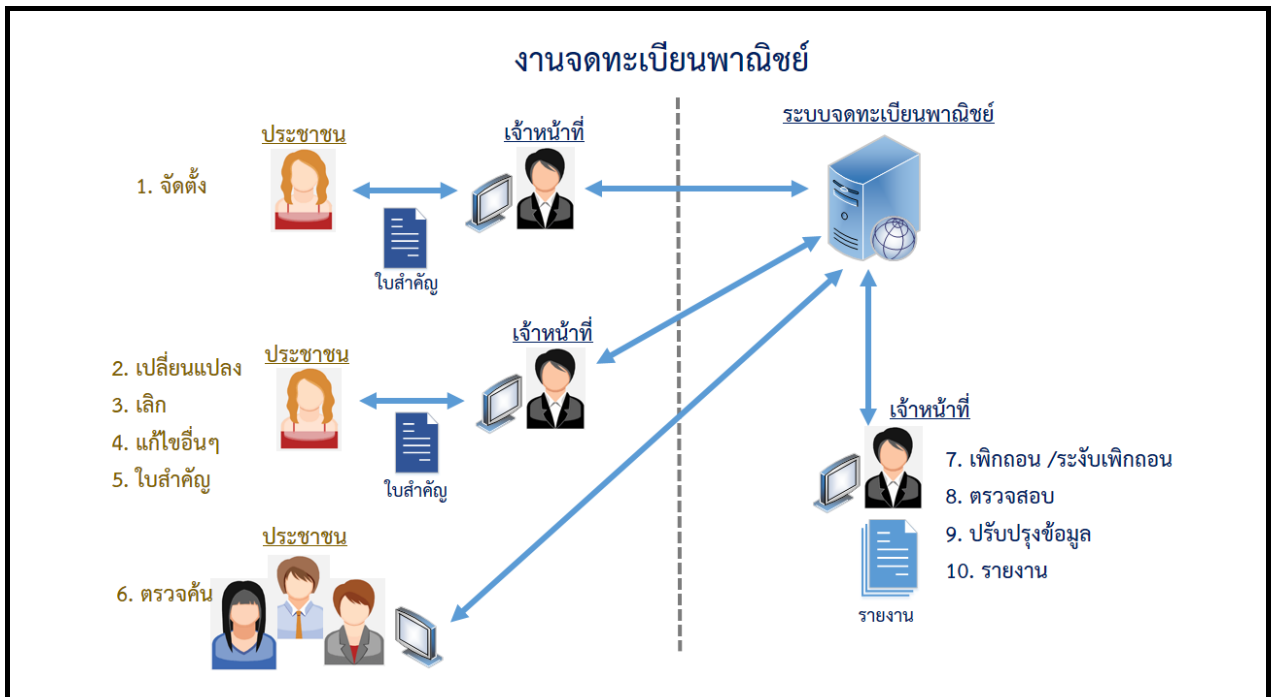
งานจดทะเบียนพาณิชย์

ประชาชน

1. จัดตั้ง

เจ้าหน้าที่

ใบสำคัญ

ระบบจดทะเบียนพาณิชย์

ประชาชน

2. เปลี่ยนแปลง
3. เลิก
4. แก้ไขอื่นๆ
5. ใบสำคัญ

เจ้าหน้าที่

ใบสำคัญ

เจ้าหน้าที่

7. เพิกถอน /ระงับเพิกถอน
8. ตรวจสอบ
9. ปรับปรุงข้อมูล
10. รายงาน

รายงาน

ประชาชน

6. ตรวจค้น